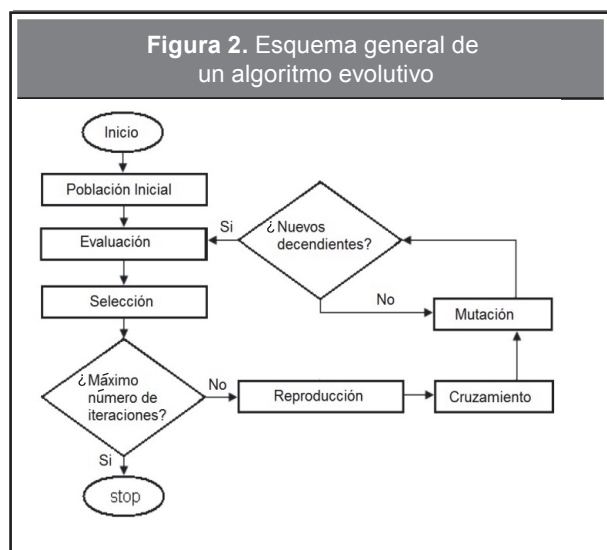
**Figura 2.** Esquema general de un algoritmo evolutivo

Inicio

Población Inicial

Evaluación

Selección

¿Máximo número de iteraciones?

Si

stop

No

Reproducción

Cruzamiento

Mutación

¿Nuevos decendientes?

Si

No